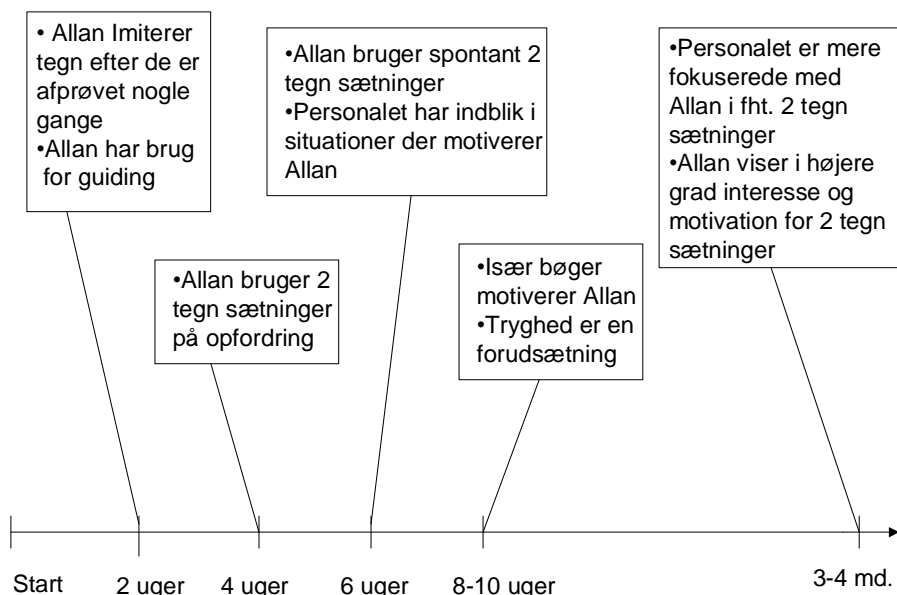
• Allan Imiterer tegn efter de er afprøvet nogle gange
•Allan har brug for guiding

•Allan bruger 2 tegn sætninger på opfordring

•Allan bruger spontant 2 tegn sætninger
•Personalet har indblik i situationer der motiverer Allan

•Især bøger motiverer Allan
•Tryghed er en forudsætning

•Personalet er mere fokuserede med Allan i fht. 2 tegn sætninger
•Allan viser i højere grad interesse og motivation for 2 tegn sætninger

Start
2 uger
4 uger
6 uger
8-10 uger
3-4 md.